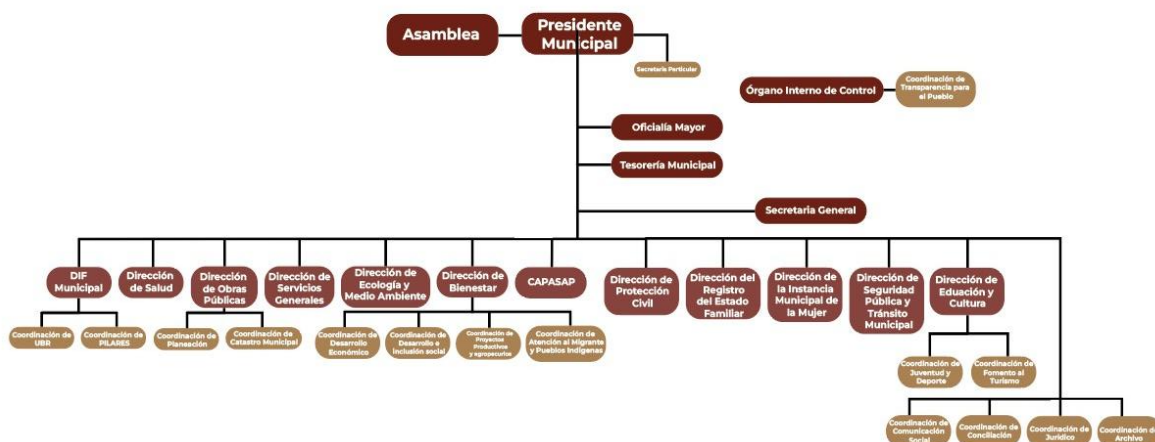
Asamblea

Presidente Municipal

Secretaria Particular

Órgano Interno de Control

Coordinación de Transparencia para el Pueblo

Oficialía Mayor

Tesorería Municipal

Secretaria General

DIF Municipal

Dirección de Salud

Dirección de Obras Públicas

Dirección de Servicios Generales

Dirección de Ecología y Medio Ambiente

Dirección de Bienestar

CAPASAP

Dirección de Protección Civil

Dirección del Registro del Estado Familiar

Dirección de la Instancia Municipal de la Mujer

Dirección de Seguridad Pública y Tránsito Municipal

Dirección de Eduación y Cultura

Coordinación de UBR

Coordinación de PILARES

Coordinación de Planeación

Coordinación de Catastro Municipal

Coordinación de Desarrollo Económico

Coordinación de Desarrollo e inclusión social

Coordinación de Proyectos Productivos y agropecurios

Coordinación de Atención al Migrante y Pueblos Indígenas

Coordinación de Juventud y Deporte

Coordinación de Fomento al Turismo

Coordinación de Comunicación Social

Coordinación de Conciliación

Coordinación de Jurídico

Coordinación de Archivo